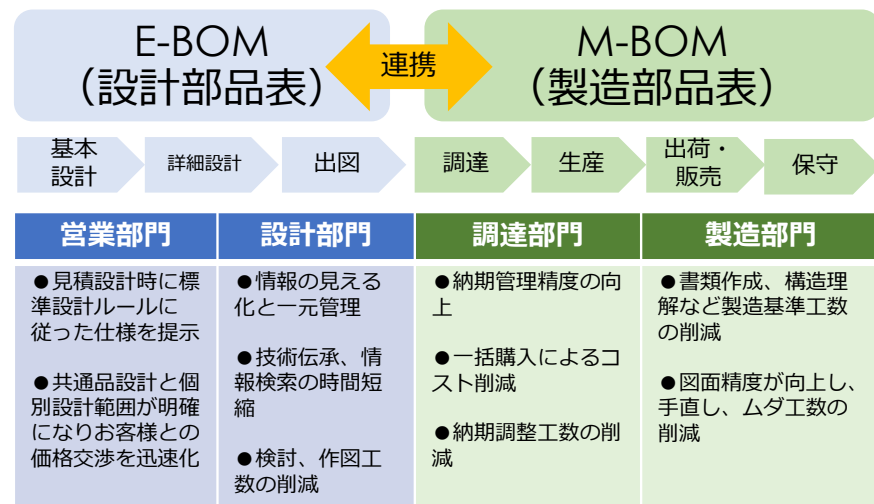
E-BOM
（設計部品表）

連携

M-BOM
（製造部品表）

基本設計

詳細設計

出図

調達

生産

出荷・販売

保守

| 営業部門 | 設計部門 | 調達部門 | 製造部門 |
|---|---|---|---|
| ●見積設計時に標準設計ルールに従った仕様を提示<br><br>●共通品設計と個別設計範囲が明確になりお客様との価格交渉を迅速化 | ●情報の見える化と一元管理<br><br>●技術伝承、情報検索の時間短縮<br><br>●検討、作図工数の削減 | ●納期管理精度の向上<br><br>●一括購入によるコスト削減<br><br>●納期調整工数の削減 | ●書類作成、構造理解など製造基準工数の削減<br><br>●図面精度が向上し、手直し、ムダ工数の削減 |